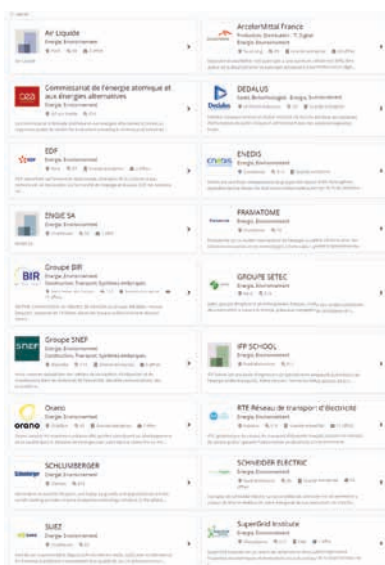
Air Liquide
Energie Environnement

ArcelorMittal France
Production, Distribution - T..Digital
Energie Environnement

Commissariat de l'énergie atomique et aux énergies alternatives
Energie Environnement

CEA

DEDALUS
Santé, Biotechnologies Energie Environnement

Dedalus

EDF
Energie Environnement

ENEDIS
Energie Environnement

enedis

ENGIE SA
Energie Environnement

FRAMATOME
Energie Environnement

framatome

Groupe BIR
Energie Environnement
Construction, Transport, Systèmes embarqués

BIR

GROUPE SETEC
Energie Environnement

Groupe SNEF
Energie Environnement
Construction, Transport, Systèmes embarqués

SNEF

IFP SCHOOL
Energie Environnement

Orano
Energie Environnement

orano

RTE Réseau de transport d'électricité
Energie Environnement

SCHLUMBERGER
Energie Environnement

Schlumberger

SCHNEIDER ELECTRIC
Energie Environnement

SUEZ
Energie Environnement

SuperGrid Institute
Energie Environnement